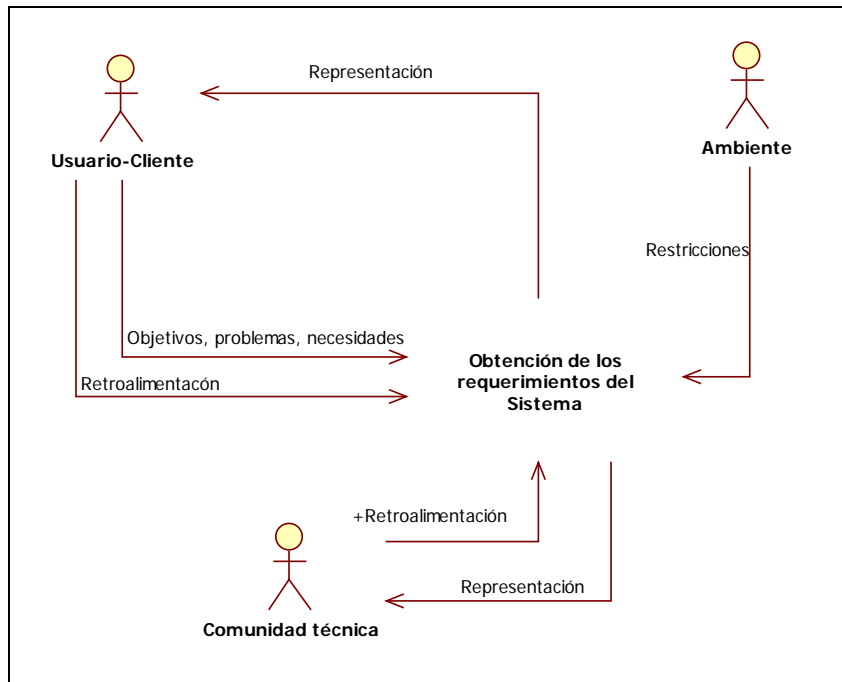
Representación

Usuario-Cliente

Ambiente

Restricciones

Objetivos, problemas, necesidades

Retroalimentacón

Obtención de los requerimientos del Sistema

+Retroalimentación

Representación

Comunidad técnica